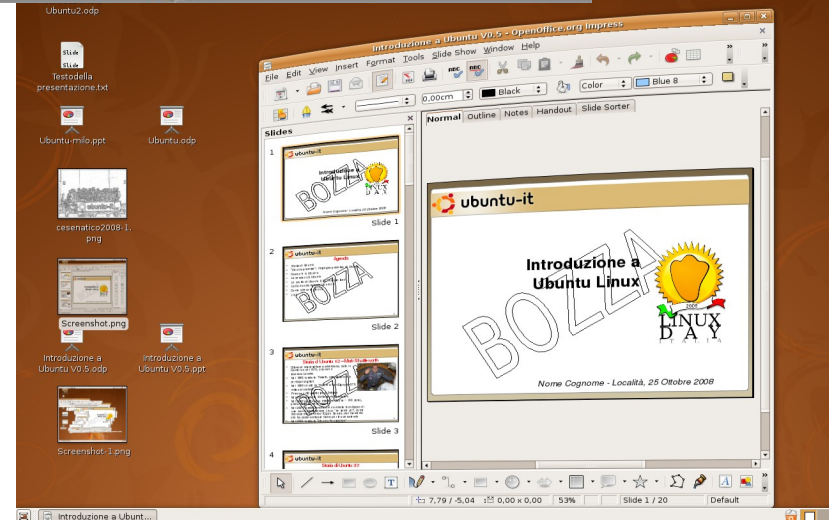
Ubuntu2.odp

Slide
Slide
Testodella presentazione.txt

Ubuntu-mio.ppt

Ubuntu.odp

cesenatico2008-1.png

Screenshot.png

Introduzione a Ubuntu V0.5.odp

Introduzione a Ubuntu V0.5.ppt

Screenshot-1.png

Introduzione a Ubuntu V0.5 - OpenOffice.org Impress

File Edit View Insert Format Tools Slide Show Window Help

0,00cm Black Color Blue 8

Slides

Normal Outline Notes Handout Slide Sorter

1
Slide 1

2
Agenda
Slide 2

3
Storia di Ubuntu (1) - Mark Shuttleworth
Slide 3

4
Storia di Ubuntu (2)

ubuntu-it

Introduzione a Ubuntu Linux

BOZZA

2008
LINUX DAY
ITALIA

Nome Cognome - Località, 25 Ottobre 2008

7,79 / -5,04 0,00 x 0,00 53% Slide 1 / 20 Default

Introduzione a Ubunt...